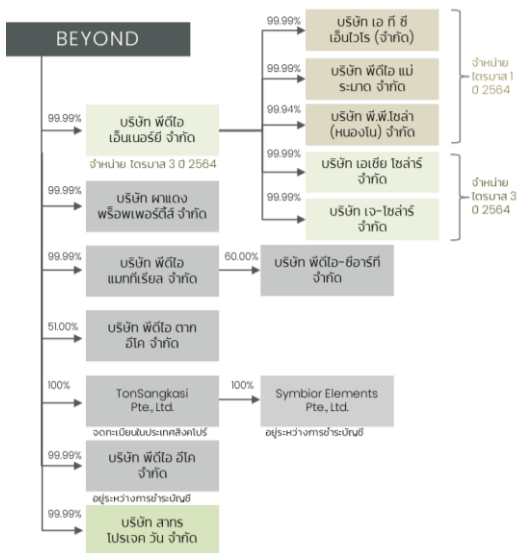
BEYOND

99.99%
บริษัท พีดีไอ เอ็นเนอร์ยี่ จำกัด
จำหน่าย ไตรมาส 3 ปี 2564

99.99%
บริษัท เอ ที ซี เอ็นไวโร (จำกัด)

99.99%
บริษัท พีดีไอ แม่ระมาด จำกัด

99.94%
บริษัท พี.พี.โซล่า (หนองไผ่) จำกัด

จำหน่าย ไตรมาส 1 ปี 2564

99.99%
บริษัท เอเชีย โซล่าร์ จำกัด

99.99%
บริษัท เจ-โซล่าร์ จำกัด

จำหน่าย ไตรมาส 3 ปี 2564

99.99%
บริษัท ผาแดง พร็อพเพอร์ตี้ส์ จำกัด

99.99%
บริษัท พีดีไอ แมททีเรียล จำกัด

60.00%
บริษัท พีดีไอ-ซีอาร์ที จำกัด

51.00%
บริษัท พีดีไอ ตาก อีโค จำกัด

100%
TonSangkasi Pte., Ltd.
จดทะเบียนในประเทศสิงคโปร์

100%
Symbior Elements Pte., Ltd.
อยู่ระหว่างการชำระบัญชี

99.99%
บริษัท พีดีไอ อีโค จำกัด
อยู่ระหว่างการชำระบัญชี

99.99%
บริษัท สาทร โปรเจค วัน จำกัด